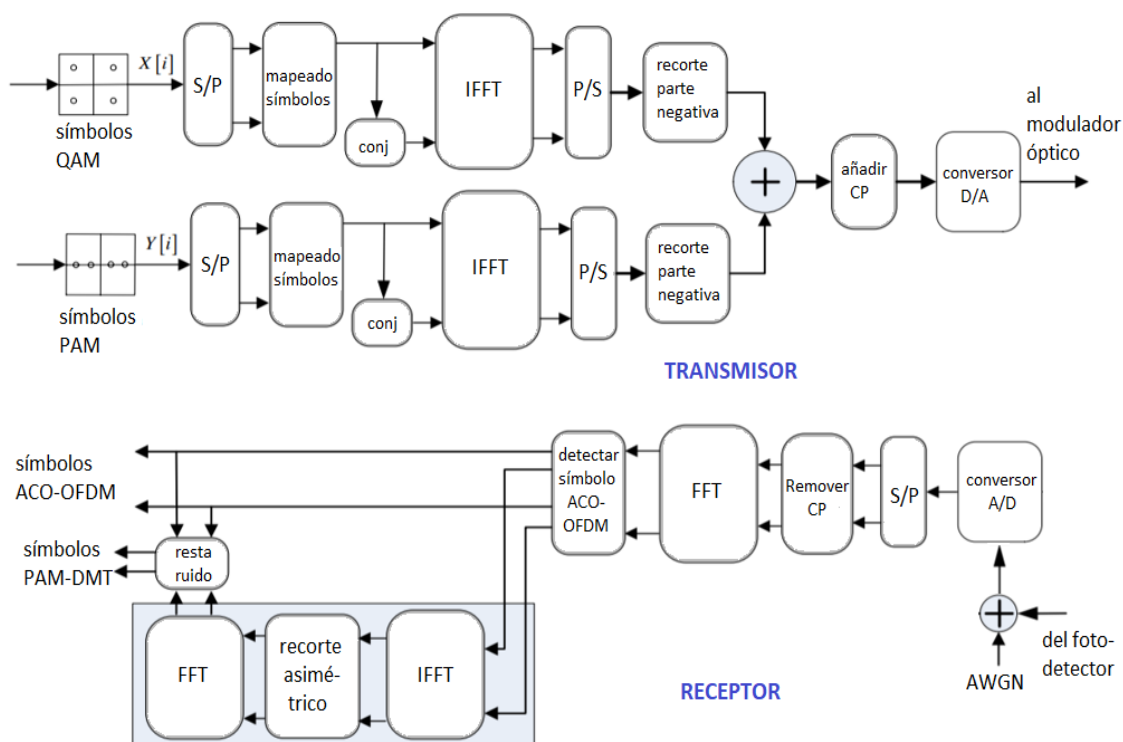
$X[i]$
símbolos QAM
S/P
mapeado símbolos
conj
IFFT
P/S
recorte parte negativa
al modulador óptico
añadir CP
conversor D/A
$Y[i]$
símbolos PAM
S/P
mapeado símbolos
conj
IFFT
P/S
recorte parte negativa
TRANSMISOR

símbolos ACO-OFDM
símbolos PAM-DMT
resta ruido
detectar símbolo ACO-OFDM
FFT
Remover CP
S/P
conversor A/D
FFT
recorte asimé-trico
IFFT
RECEPTOR
del foto-detector
AWGN